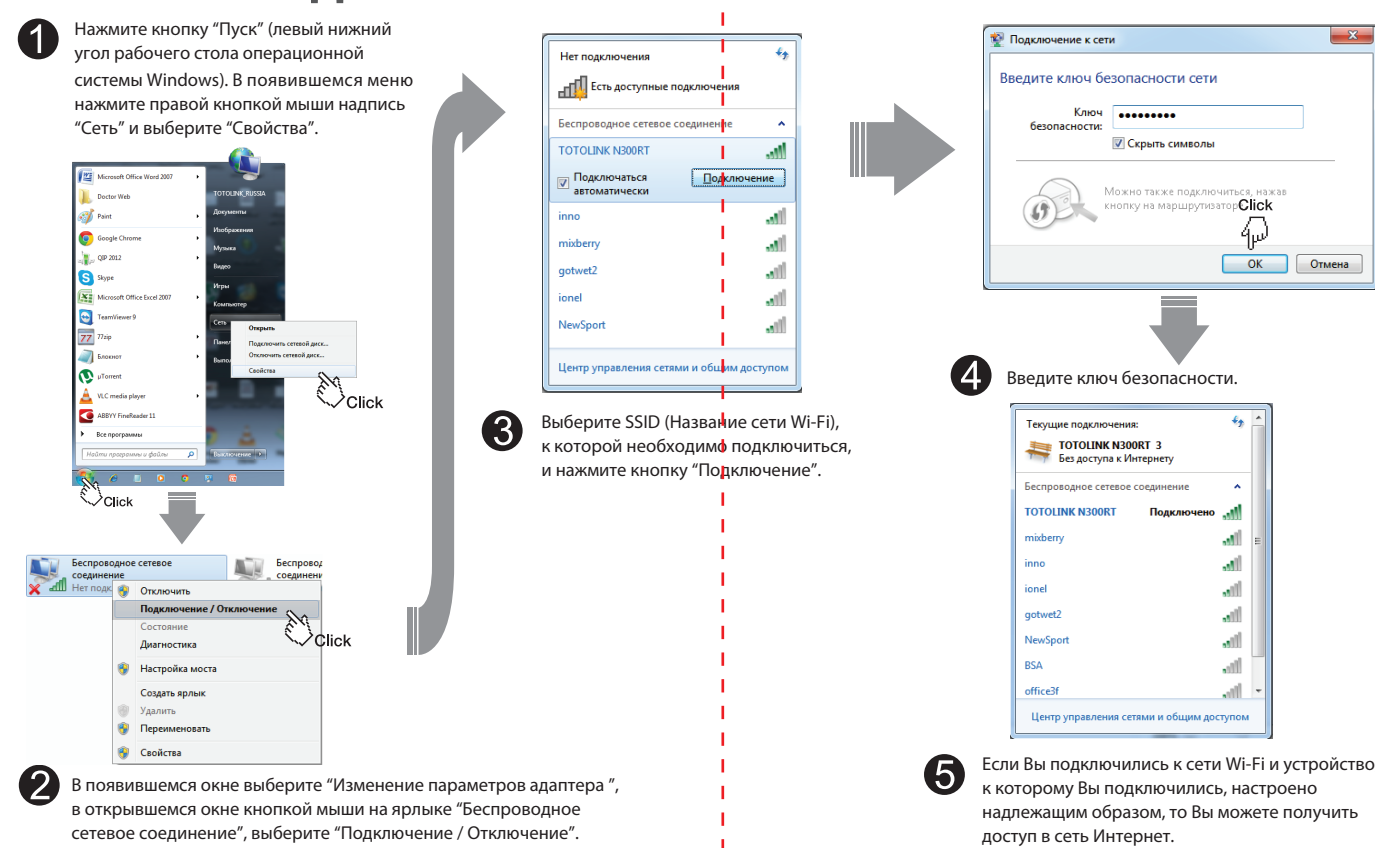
1 Нажмите кнопку “Пуск” (левый нижний угол рабочего стола операционной системы Windows). В появившемся меню нажмите правой кнопкой мыши надпись “Сеть” и выберите “Свойства”.

Microsoft Office Word 2007
Doctor Web
Paint
Google Chrome
QIP 2012
Skype
Microsoft Office Excel 2007
TeamViewer 9
7zip
Блокнот
µTorrent
VLC media player
ABBYY FineReader 11
Все программы
Найти программы и файлы
TOTOLINK_RUSSIA
Документы
Изображения
Музыка
Видео
Игры
Компьютер
Сеть
Панел
Выпол
Открыть
Подключить сетевой диск...
Отключить сетевой диск...
Свойства
Выключение
Click
Click

Беспроводное сетевое соединение
Нет подк
Беспровод соединени
Отключить
Подключение / Отключение
Состояние
Диагностика
Настройка моста
Создать ярлык
Удалить
Переименовать
Свойства
Click

2 В появившемся окне выберите “Изменение параметров адаптера ”, в открывшемся окне кнопкой мыши на ярлыке “Беспроводное сетевое соединение”, выберите “Подключение / Отключение”.

Нет подключения
Есть доступные подключения
Беспроводное сетевое соединение
TOTOLINK N300RT
Подключаться автоматически
Подключение
inno
mixberry
gotwet2
ionel
NewSport
Центр управления сетями и общим доступом

3 Выберите SSID (Название сети Wi-Fi), к которой необходимо подключиться, и нажмите кнопку “Подключение”.

Подключение к сети
Введите ключ безопасности сети
Ключ безопасности:
•••••••••
Скрыть символы
Можно также подключиться, нажав кнопку на маршрутизаторе.
Click
ОК
Отмена

4 Введите ключ безопасности.

Текущие подключения:
TOTOLINK N300RT 3
Без доступа к Интернету
Беспроводное сетевое соединение
TOTOLINK N300RT Подключено
mixberry
inno
ionel
gotwet2
NewSport
BSA
office3f
Центр управления сетями и общим доступом

5 Если Вы подключились к сети Wi-Fi и устройство к которому Вы подключились, настроено надлежащим образом, то Вы можете получить доступ в сеть Интернет.